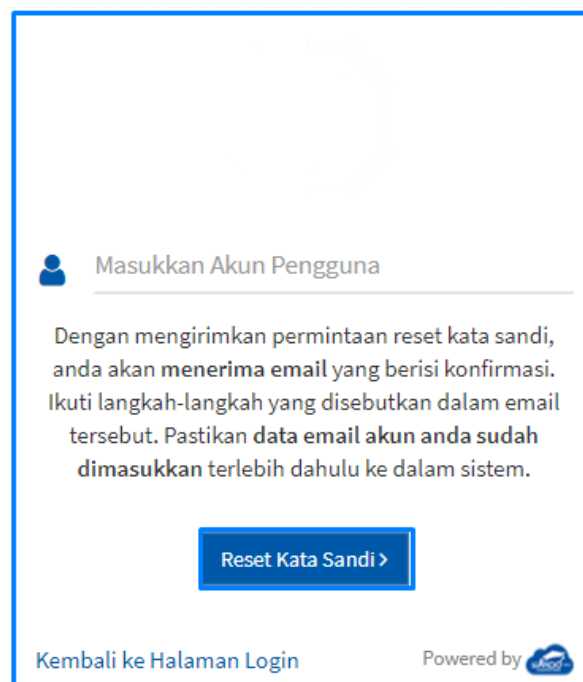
Masukkan Akun Pengguna

Dengan mengirimkan permintaan reset kata sandi, anda akan menerima email yang berisi konfirmasi. Ikuti langkah-langkah yang disebutkan dalam email tersebut. Pastikan data email akun anda sudah dimasukkan terlebih dahulu ke dalam sistem.

Reset Kata Sandi ›

Kembali ke Halaman Login

Powered by